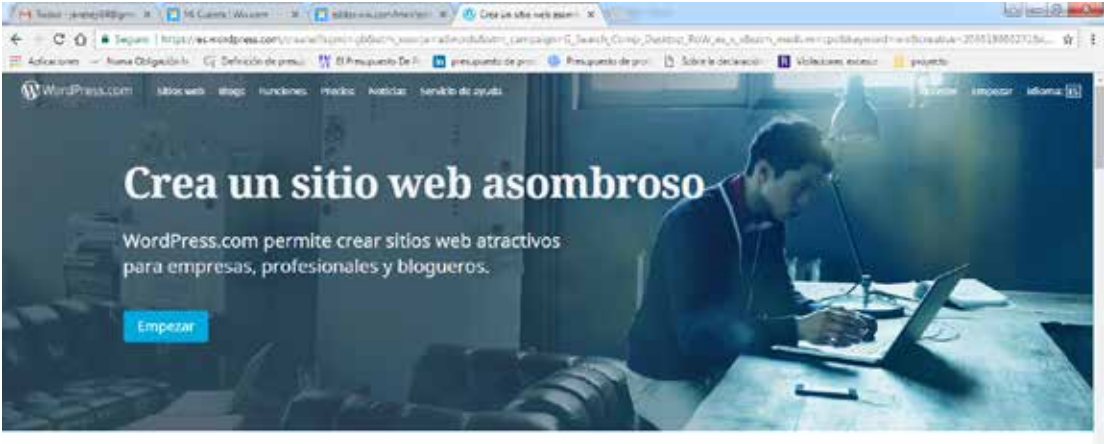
Todos - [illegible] | Mi Cuenta | Wix.com | sitios.wix.com/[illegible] | Crea un sitio web asombr

Seguro | https://es.wordpress.com/create/?aff=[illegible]

Aplicaciones | Nueva Obligación | Definición de presu | El Presupuesto De R | presupuesto de pro | Presupuesto de pro | Sobre la declaración | Violaciones excesiv | proyecto

WordPress.com Sitios web Blogs Funciones Precios Noticias Servicio de ayuda

Acceder Empezar Idioma: es

Crea un sitio web asombroso

WordPress.com permite crear sitios web atractivos para empresas, profesionales y blogueros.

Empezar